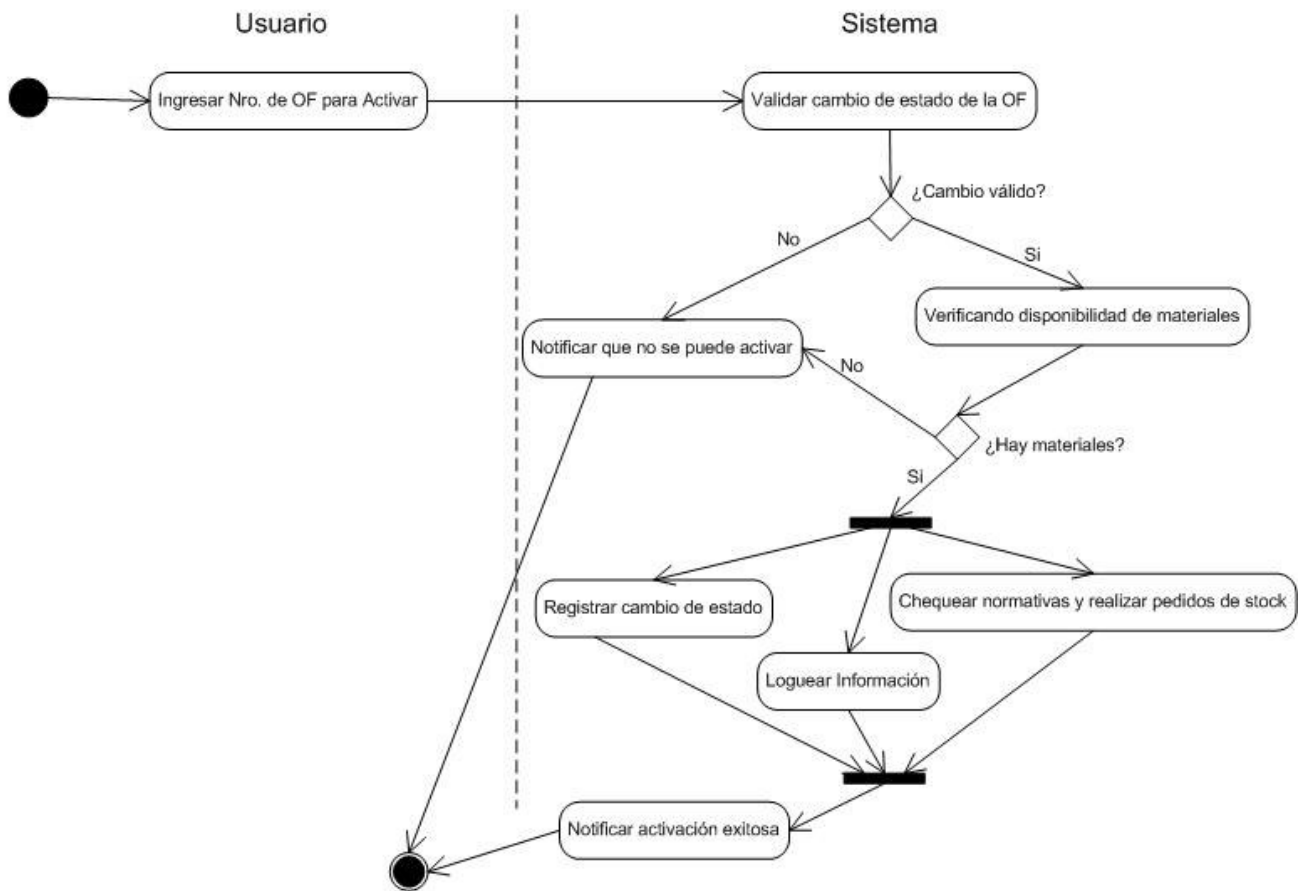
Usuario

Sistema

Ingresar Nro. de OF para Activar

Validar cambio de estado de la OF

¿Cambio válido?

No

Si

Notificar que no se puede activar

Verificando disponibilidad de materiales

No

¿Hay materiales?

Si

Registrar cambio de estado

Chequear normativas y realizar pedidos de stock

Loguear Información

Notificar activación exitosa